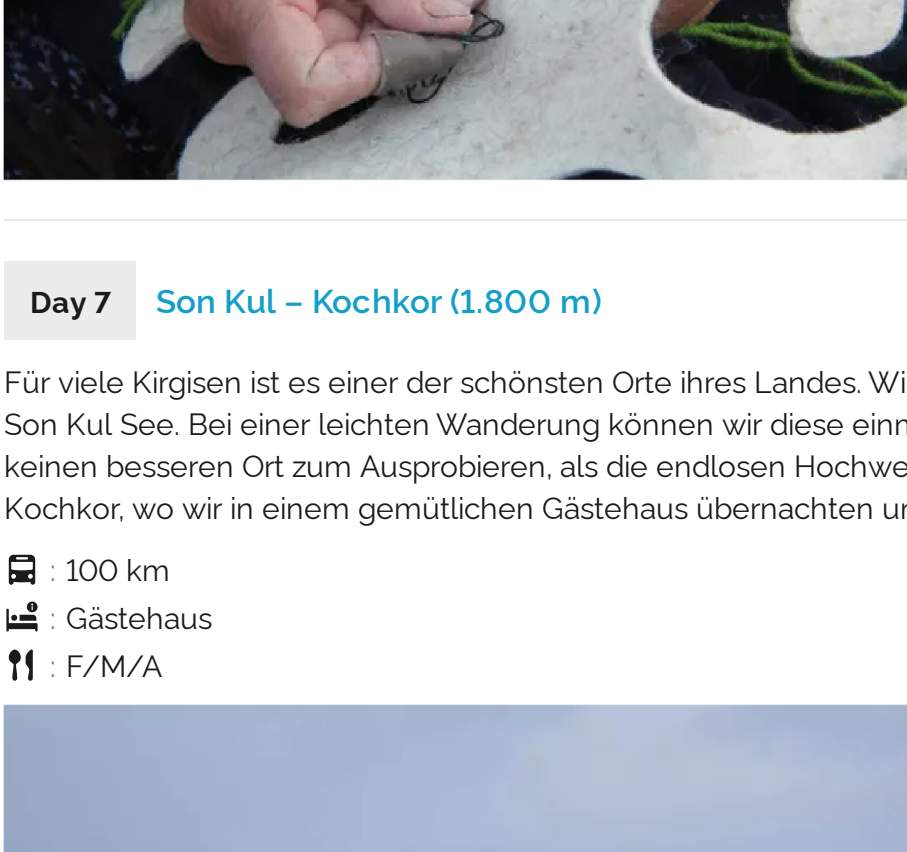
Day 7 Son Kul – Kochkor (1.800 m)

Für viele Kirgisen ist es einer der schönsten Orte ihres Landes. Wi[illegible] Son Kul See. Bei einer leichten Wanderung können wir diese einn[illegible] keinen besseren Ort zum Ausprobieren, als die endlosen Hochwe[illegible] Kochkor, wo wir in einem gemütlichen Gästehaus übernachten u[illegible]

: 100 km
: Gästehaus
: F/M/A